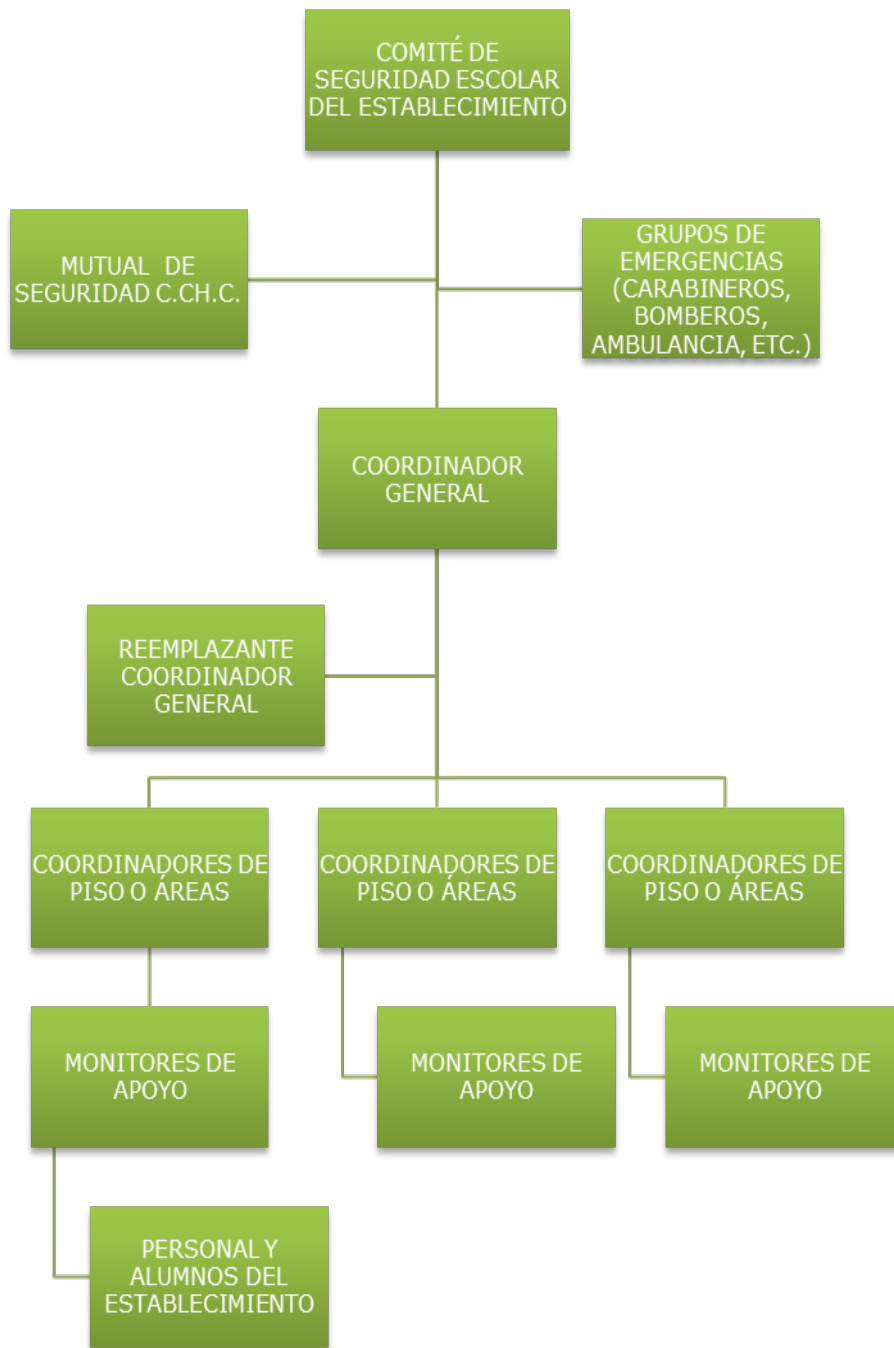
COMITÉ DE SEGURIDAD ESCOLAR DEL ESTABLECIMIENTO

MUTUAL DE SEGURIDAD C.CH.C.

GRUPOS DE EMERGENCIAS (CARABINEROS, BOMBEROS, AMBULANCIA, ETC.)

COORDINADOR GENERAL

REEMPLAZANTE COORDINADOR GENERAL

COORDINADORES DE PISO O ÁREAS

COORDINADORES DE PISO O ÁREAS

COORDINADORES DE PISO O ÁREAS

MONITORES DE APOYO

MONITORES DE APOYO

MONITORES DE APOYO

PERSONAL Y ALUMNOS DEL ESTABLECIMIENTO